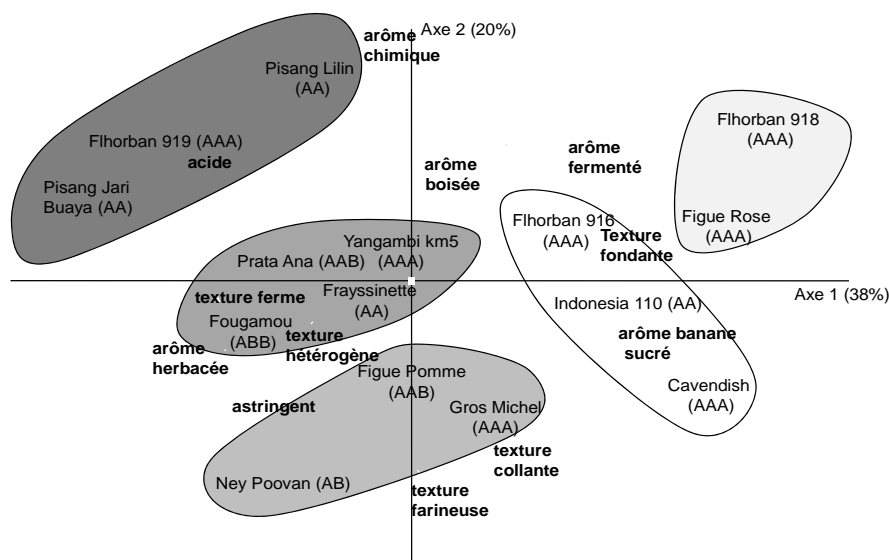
Axe 2 (20%)

arôme chimique

Pisang Lilin (AA)

Flhorban 919 (AAA)

acide

Pisang Jari Buaya (AA)

arôme boisée

arôme fermenté

Flhorban 918 (AAA)

Figue Rose (AAA)

Flhorban 916 (AAA)

Texture fondante

Yangambi km5 (AAA)

Prata Ana (AAB)

Axe 1 (38%)

texture ferme

Frayssinette (AA)

Indonesia 110 (AA)

Fougamou (ABB)

texture hétérogène

arôme banane sucré

arôme herbacée

Figue Pomme (AAB)

Cavendish (AAA)

astringent

Gros Michel (AAA)

texture collante

Ney Poovan (AB)

texture farineuse